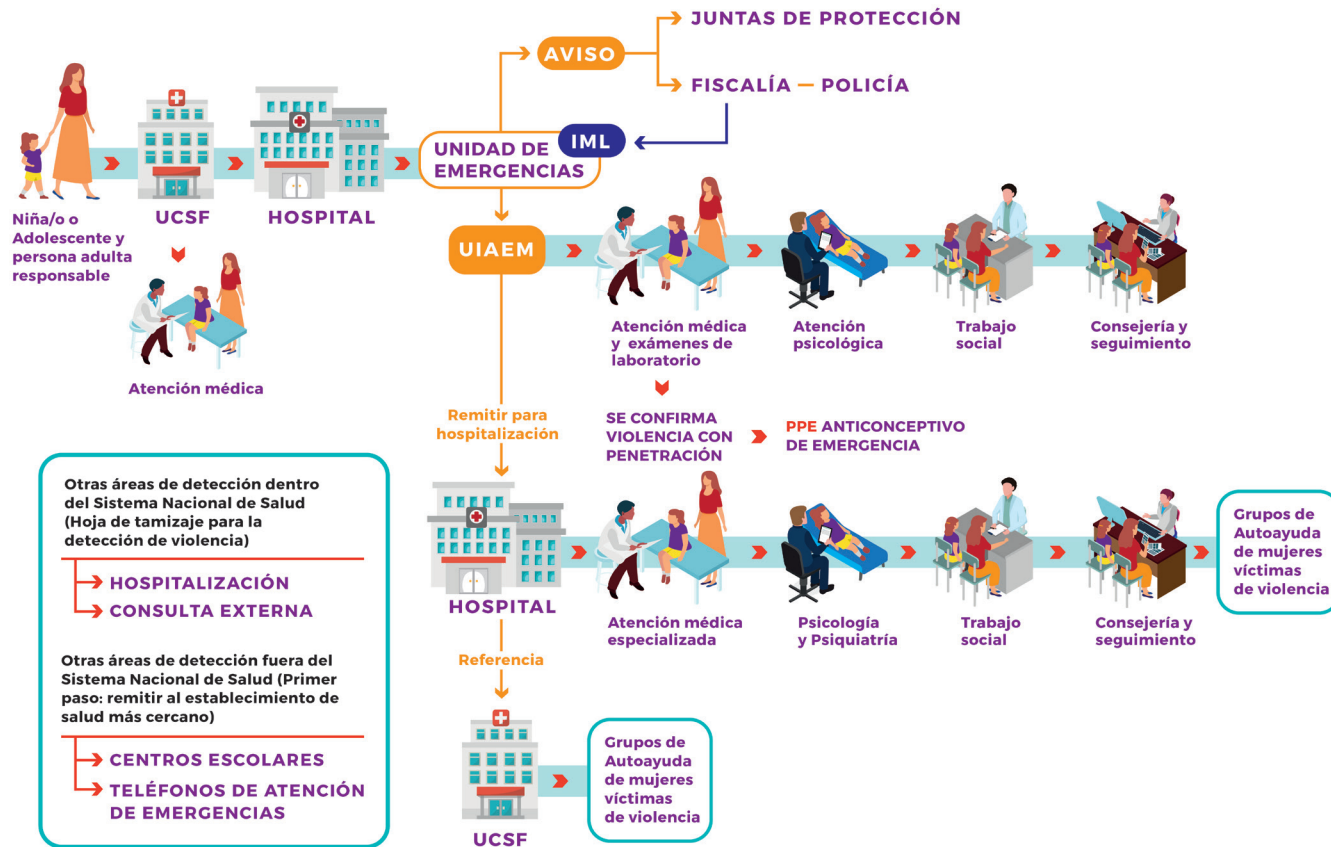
AVISO

JUNTAS DE PROTECCIÓN

FISCALÍA — POLICÍA

IML

UNIDAD DE EMERGENCIAS

Niña/o o Adolescente y persona adulta responsable

UCSF

HOSPITAL

Atención médica

UIAEM

Atención médica y exámenes de laboratorio

Atención psicológica

Trabajo social

Consejería y seguimiento

SE CONFIRMA VIOLENCIA CON PENETRACIÓN

PPE ANTICONCEPTIVO DE EMERGENCIA

Remitir para hospitalización

HOSPITAL

Atención médica especializada

Psicología y Psiquiatría

Trabajo social

Consejería y seguimiento

Grupos de Autoayuda de mujeres víctimas de violencia

Referencia

UCSF

Grupos de Autoayuda de mujeres víctimas de violencia

Otras áreas de detección dentro del Sistema Nacional de Salud (Hoja de tamizaje para la detección de violencia)

HOSPITALIZACIÓN
CONSULTA EXTERNA

Otras áreas de detección fuera del Sistema Nacional de Salud (Primer paso: remitir al establecimiento de salud más cercano)

CENTROS ESCOLARES
TELÉFONOS DE ATENCIÓN DE EMERGENCIAS